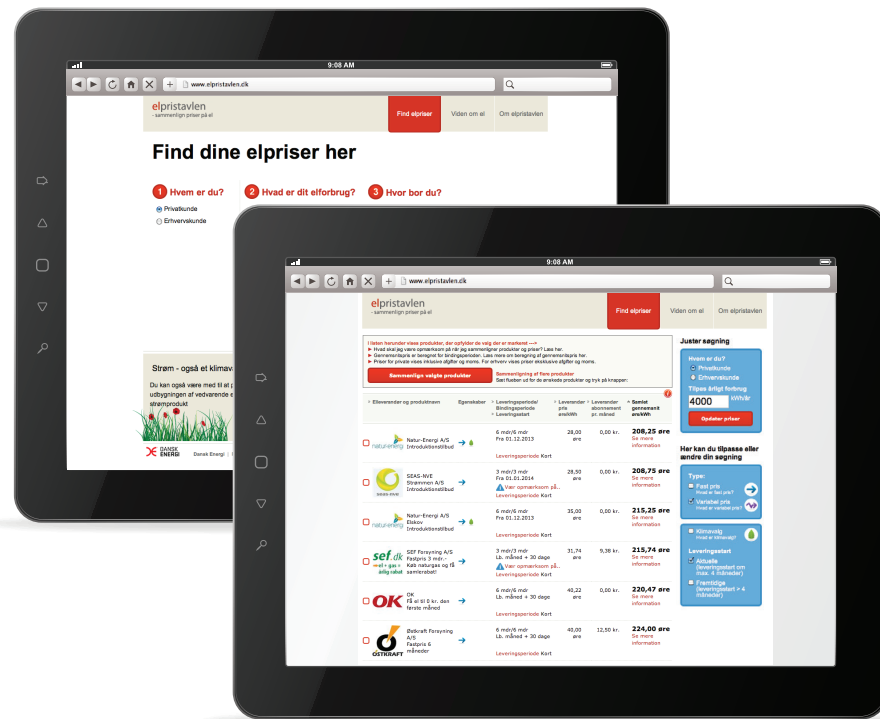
9:08 AM

www.elpristavlen.dk

elpristavlen
- sammenlign priser på el

Find elpriser | Viden om el | Om elpristavlen

Find dine elpriser her

1 Hvem er du?
Privatkunde
Erhvervskunde

2 Hvad er dit elforbrug?

3 Hvor bor du?

Strøm - også et klimav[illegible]

Du kan også være med til at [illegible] udbygningen af vedvarende e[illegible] strømprodukt

Dansk Energi

9:08 AM

www.elpristavlen.dk

elpristavlen
- sammenlign priser på el

Find elpriser | Viden om el | Om elpristavlen

I listen herunder vises produkter, der opfylder de valg der er markeret
Hvad skal jeg være opmærksom på når jeg sammenligner produkter og priser? Læs her.
Gennemsnitspris er beregnet for bindingsperioden. Læs mere om beregning af gennemsnitspris her.
Priser for private vises inklusive afgifter og moms. For erhverv vises priser eksklusive afgifter og moms.

Sammenlign valgte produkter

Sammenligning af flere produkter
Sæt fluebén ud for de ønskede produkter og tryk på knappen:

| Elleverandør og produktnavn | Egenskaber | Leveringsperiode/ Bindingsperiode Leveringsstart | Leverandør pris øre/kWh | Leverandør abonnement pr. måned | Samlet gennemsnit øre/kWh |
|---|---|---|---|---|---|
| Natur-Energi A/S Introduktionstilbud | | 6 mdr/6 mdr Fra 01.12.2013 Leveringsperiode Kort | 28,00 øre | 0,00 kr. | 208,25 øre Se mere information |
| SEAS-NVE Strømmen A/S Introduktionstilbud | | 3 mdr/3 mdr Fra 01.01.2014 Vær opmærksom på... Leveringsperiode Kort | 28,50 øre | 0,00 kr. | 208,75 øre Se mere information |
| Natur-Energi A/S Elskov Introduktionstilbud | | 6 mdr/6 mdr Fra 01.12.2013 Leveringsperiode Kort | 35,00 øre | 0,00 kr. | 215,25 øre Se mere information |
| SEF Forsyning A/S Fastpris 3 mdr.- Køb naturgas og få samlerabat! | | 3 mdr/3 mdr Lb. måned + 30 dage Vær opmærksom på... Leveringsperiode Kort | 31,74 øre | 9,38 kr. | 215,74 øre Se mere information |
| OK Få el til 0 kr. den første måned | | 6 mdr/6 mdr Lb. måned + 30 dage Leveringsperiode Kort | 40,22 øre | 0,00 kr. | 220,47 øre Se mere information |
| Østkraft Forsyning A/S Fastpris 6 måneder | | 6 mdr/6 mdr Lb. måned + 30 dage Leveringsperiode Kort | 40,00 øre | 12,50 kr. | 224,00 øre Se mere information |

Juster søgning
Hvem er du?
Privatkunde
Erhvervskunde
Tilpas årligt forbrug
4000 kWh/år
Opdater priser

Her kan du tilpasse eller ændre din søgning

Type:
Fast pris Hvad er fast pris?
Variabel pris Hvad er variabel pris?

Klimavalg Hvad er klimavalg?

Leveringsstart
Aktuelle (leveringsstart om max. 4 måneder)
Fremtidige (leveringsstart > 4 måneder)